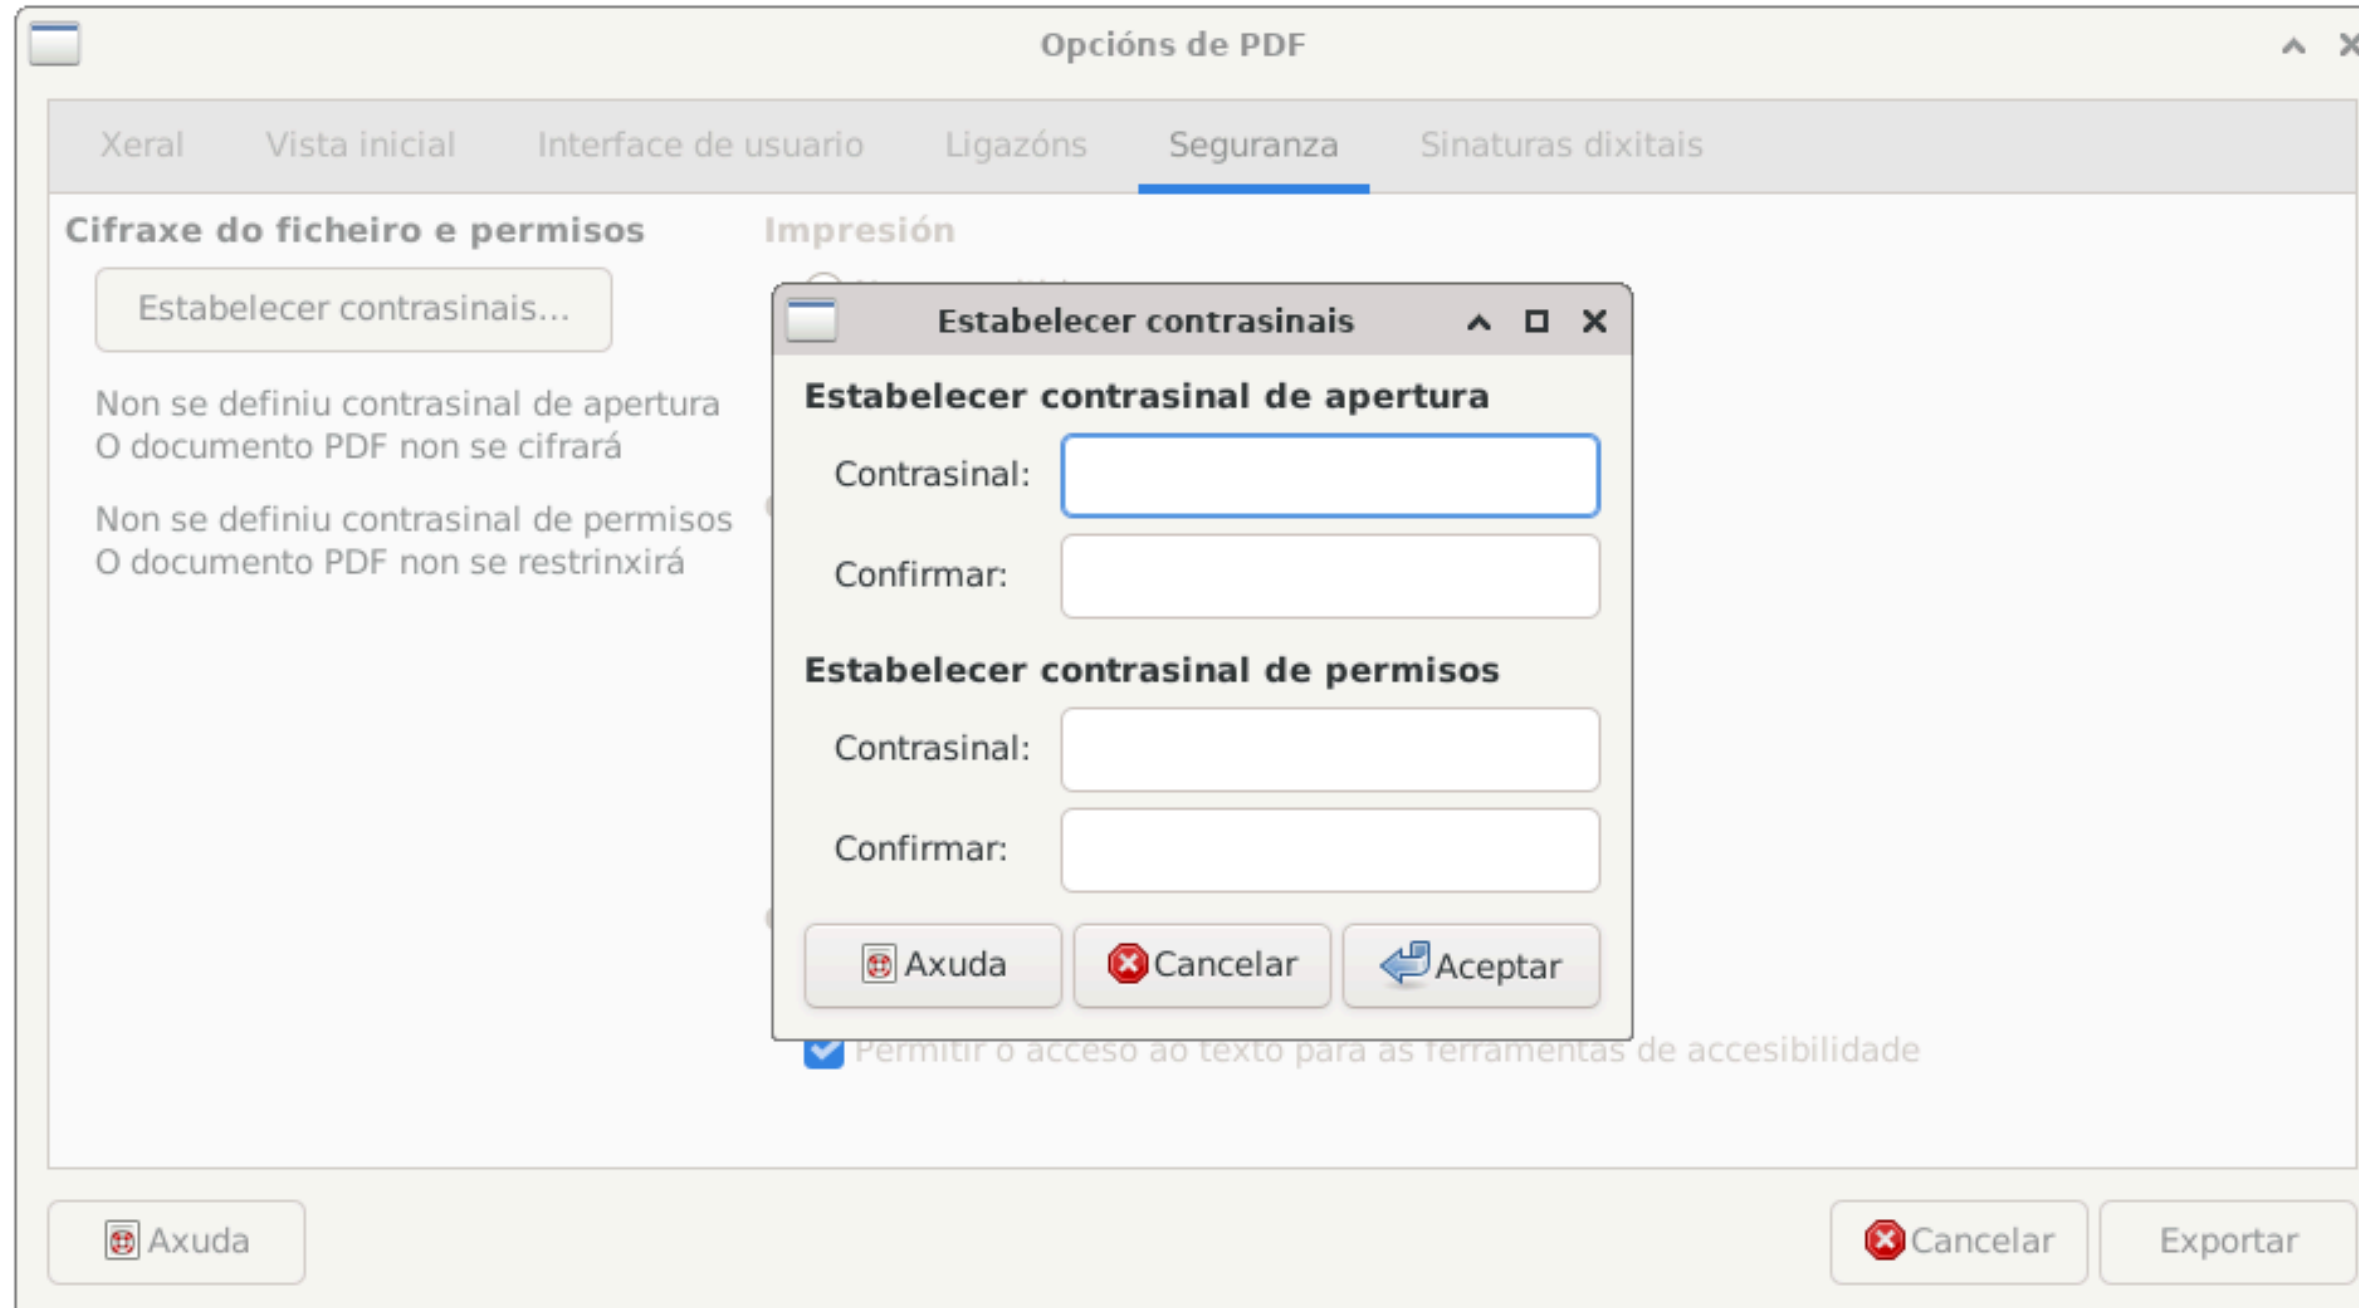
Opcións de PDF

Xeral | Vista inicial | Interface de usuario | Ligazóns | Seguranza | Sinaturas dixitais

Cifraxe do ficheiro e permisos

Estabelecer contrasinais...

Non se definiu contrasinal de apertura
O documento PDF non se cifrará

Non se definiu contrasinal de permisos
O documento PDF non se restrinxirá

Impresión

Estabelecer contrasinais

Estabelecer contrasinal de apertura

Contrasinal:

Confirmar:

Estabelecer contrasinal de permisos

Contrasinal:

Confirmar:

Axuda | Cancelar | Aceptar

Permitir o acceso ao texto para as ferramentas de accesibilidade

Axuda

Cancelar | Exportar